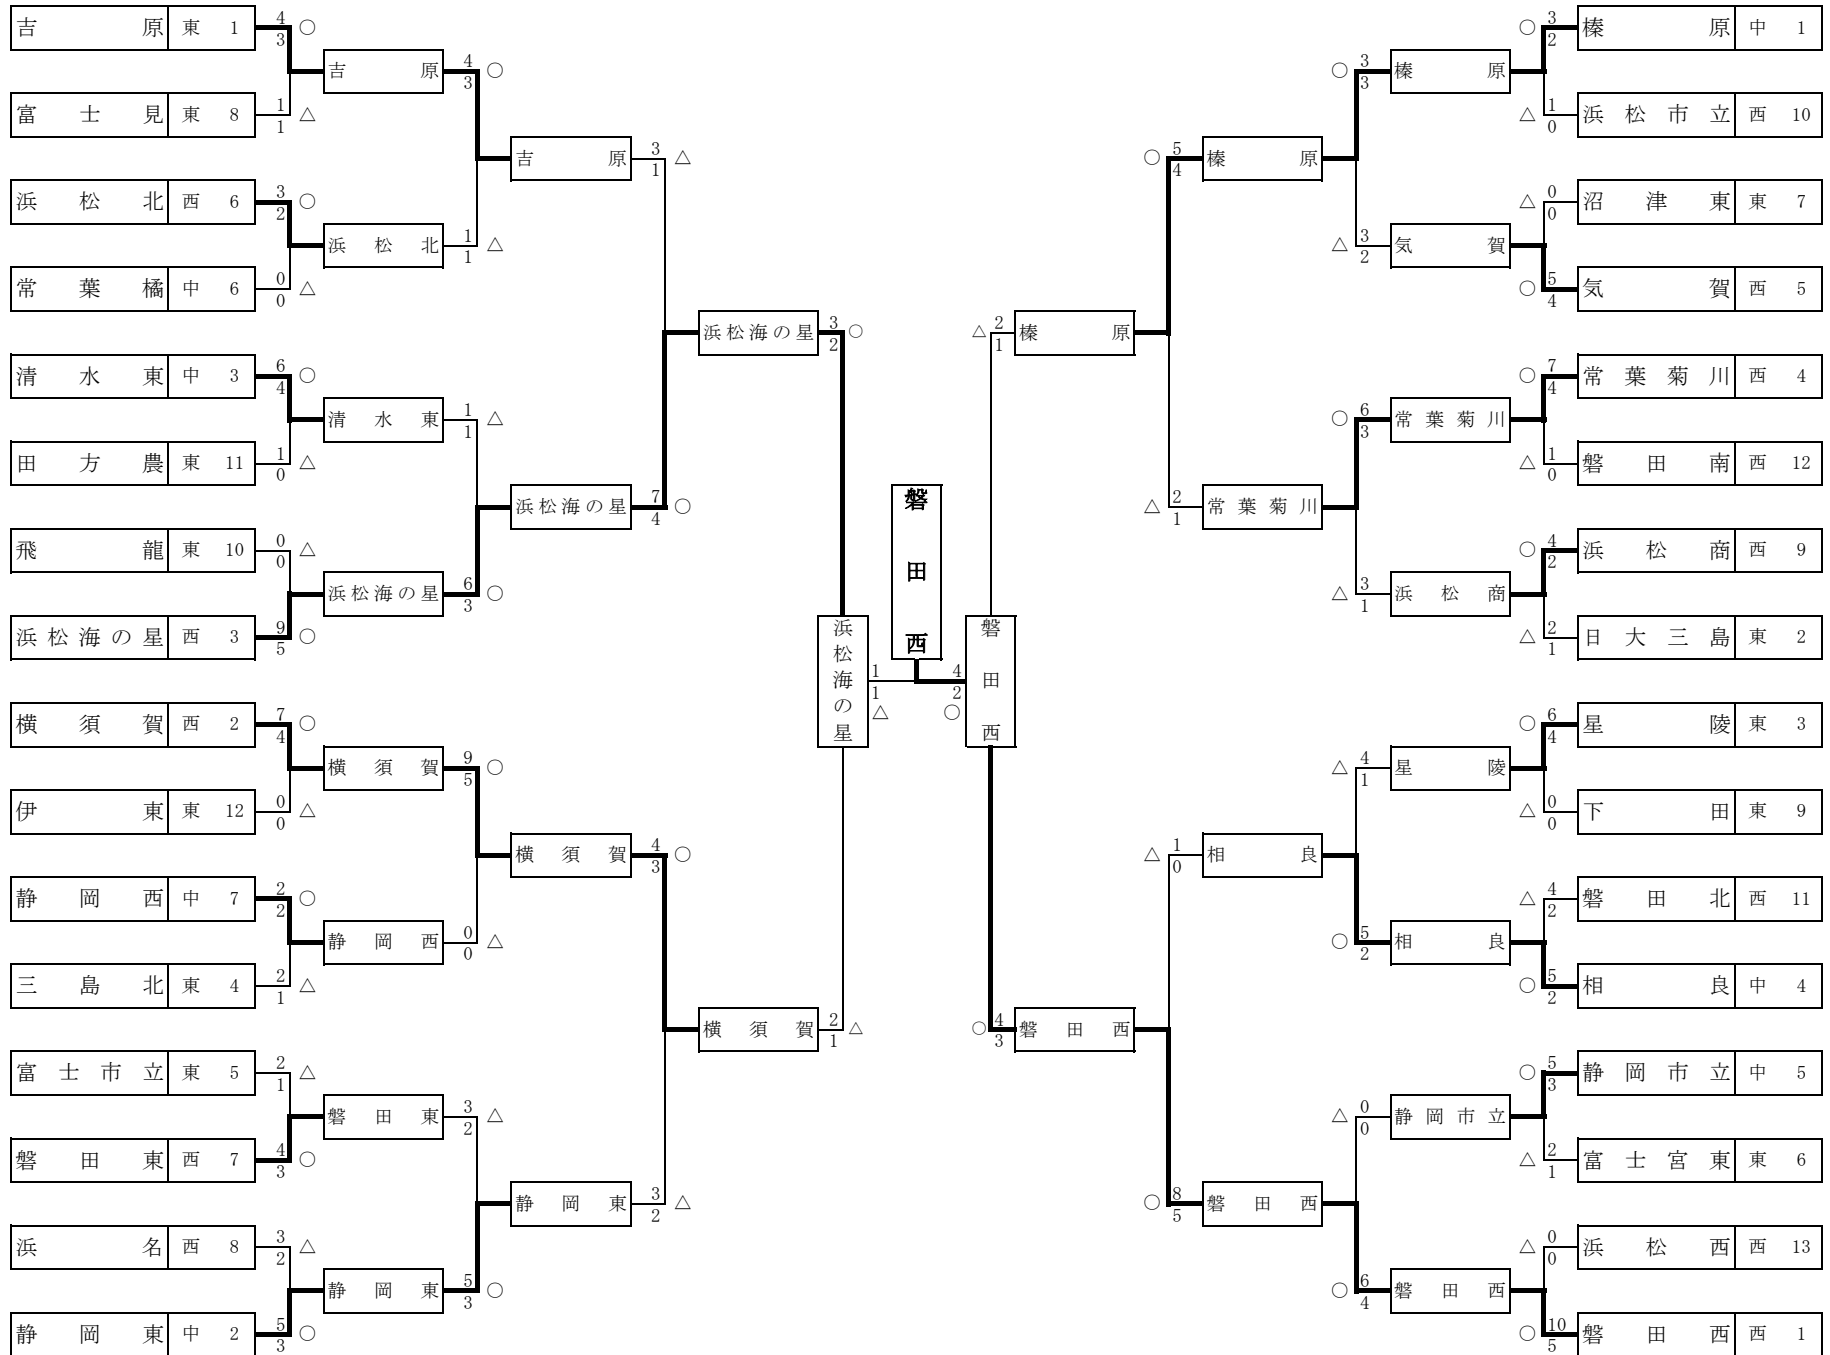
| 吉原 | 東 | 1 | $\frac{4}{3}$ ○ |
|---|---|---|---|
| 富士見 | 東 | 8 | $\frac{1}{1}$ △ |
| 浜松北 | 西 | 6 | $\frac{3}{2}$ ○ |
| 常葉橘 | 中 | 6 | $\frac{0}{0}$ △ |
| 清水東 | 中 | 3 | $\frac{6}{4}$ ○ |
| 田方農 | 東 | 11 | $\frac{1}{0}$ △ |
| 飛龍 | 東 | 10 | $\frac{0}{0}$ △ |
| 浜松海の星 | 西 | 3 | $\frac{9}{5}$ ○ |
| 横須賀 | 西 | 2 | $\frac{7}{4}$ ○ |
| 伊東 | 東 | 12 | $\frac{0}{0}$ △ |
| 静岡西 | 中 | 7 | $\frac{2}{2}$ ○ |
| 三島北 | 東 | 4 | $\frac{2}{1}$ △ |
| 富士市立 | 東 | 5 | $\frac{2}{1}$ △ |
| 磐田東 | 西 | 7 | $\frac{4}{3}$ ○ |
| 浜名 | 西 | 8 | $\frac{3}{2}$ △ |
| 静岡東 | 中 | 2 | $\frac{5}{3}$ ○ |

吉原 $\frac{4}{3}$ ○
浜松北 $\frac{1}{1}$ △
清水東 $\frac{1}{1}$ △
浜松海の星 $\frac{6}{3}$ ○
横須賀 $\frac{9}{5}$ ○
静岡西 $\frac{0}{0}$ △
磐田東 $\frac{3}{2}$ △
静岡東 $\frac{5}{3}$ ○

吉原 $\frac{3}{1}$ △
浜松海の星 $\frac{7}{4}$ ○
横須賀 $\frac{4}{3}$ ○
静岡東 $\frac{3}{2}$ △

浜松海の星 $\frac{3}{2}$ ○
横須賀 $\frac{2}{1}$ △

浜松海の星 $\frac{1}{1}$ △

磐田西

磐田西 $\frac{4}{2}$ ○

△ $\frac{2}{1}$ 榛原
○ $\frac{4}{3}$ 磐田西

○ $\frac{5}{4}$ 榛原
△ $\frac{2}{1}$ 常葉菊川
△ $\frac{1}{0}$ 相良
○ $\frac{8}{5}$ 磐田西

○ $\frac{3}{3}$ 榛原
△ $\frac{3}{2}$ 気賀
○ $\frac{6}{3}$ 常葉菊川
△ $\frac{3}{1}$ 浜松商
△ $\frac{4}{1}$ 星陵
○ $\frac{5}{2}$ 相良
△ $\frac{0}{0}$ 静岡市立
○ $\frac{6}{4}$ 磐田西

| ○ $\frac{3}{2}$ | 榛原 | 中 | 1 |
|---|---|---|---|
| △ $\frac{1}{0}$ | 浜松市立 | 西 | 10 |
| △ $\frac{0}{0}$ | 沼津東 | 東 | 7 |
| ○ $\frac{5}{4}$ | 気賀 | 西 | 5 |
| ○ $\frac{7}{4}$ | 常葉菊川 | 西 | 4 |
| △ $\frac{1}{0}$ | 磐田南 | 西 | 12 |
| ○ $\frac{4}{2}$ | 浜松商 | 西 | 9 |
| △ $\frac{2}{1}$ | 日大三島 | 東 | 2 |
| ○ $\frac{6}{4}$ | 星陵 | 東 | 3 |
| △ $\frac{0}{0}$ | 下田 | 東 | 9 |
| △ $\frac{4}{2}$ | 磐田北 | 西 | 11 |
| ○ $\frac{5}{2}$ | 相良 | 中 | 4 |
| ○ $\frac{5}{3}$ | 静岡市立 | 中 | 5 |
| △ $\frac{2}{1}$ | 富士宮東 | 東 | 6 |
| △ $\frac{0}{0}$ | 浜松西 | 西 | 13 |
| ○ $\frac{10}{5}$ | 磐田西 | 西 | 1 |